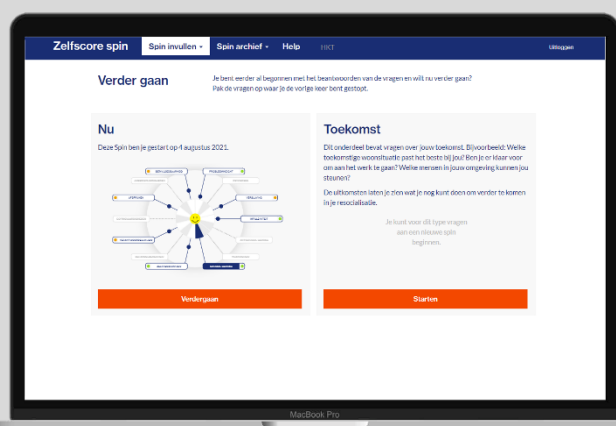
Zelfscore spin   Spin invullen ▾   Spin archief ▾   Help   HKT   Uitloggen

Verder gaan

Je bent eerder al begonnen met het beantwoorden van de vragen en wilt nu verder gaan? Pak de vragen op waar je de vorige keer bent gestopt.

Nu

Deze Spin ben je gestart op 4 augustus 2021.

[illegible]

Verder gaan

Toekomst

Dit onderdeel bevat vragen over jouw toekomst. Bijvoorbeeld: Welke toekomstige woonsituatie past het beste bij jou? Ben je er klaar voor om aan het werk te gaan? Welke mensen in jouw omgeving kunnen jou steunen?

De uitkomsten laten je zien wat je nog kunt doen om verder te komen in je resocialisatie.

Je kunt voor dit type vragen aan een nieuwe spin beginnen.

Starten

MacBook Pro